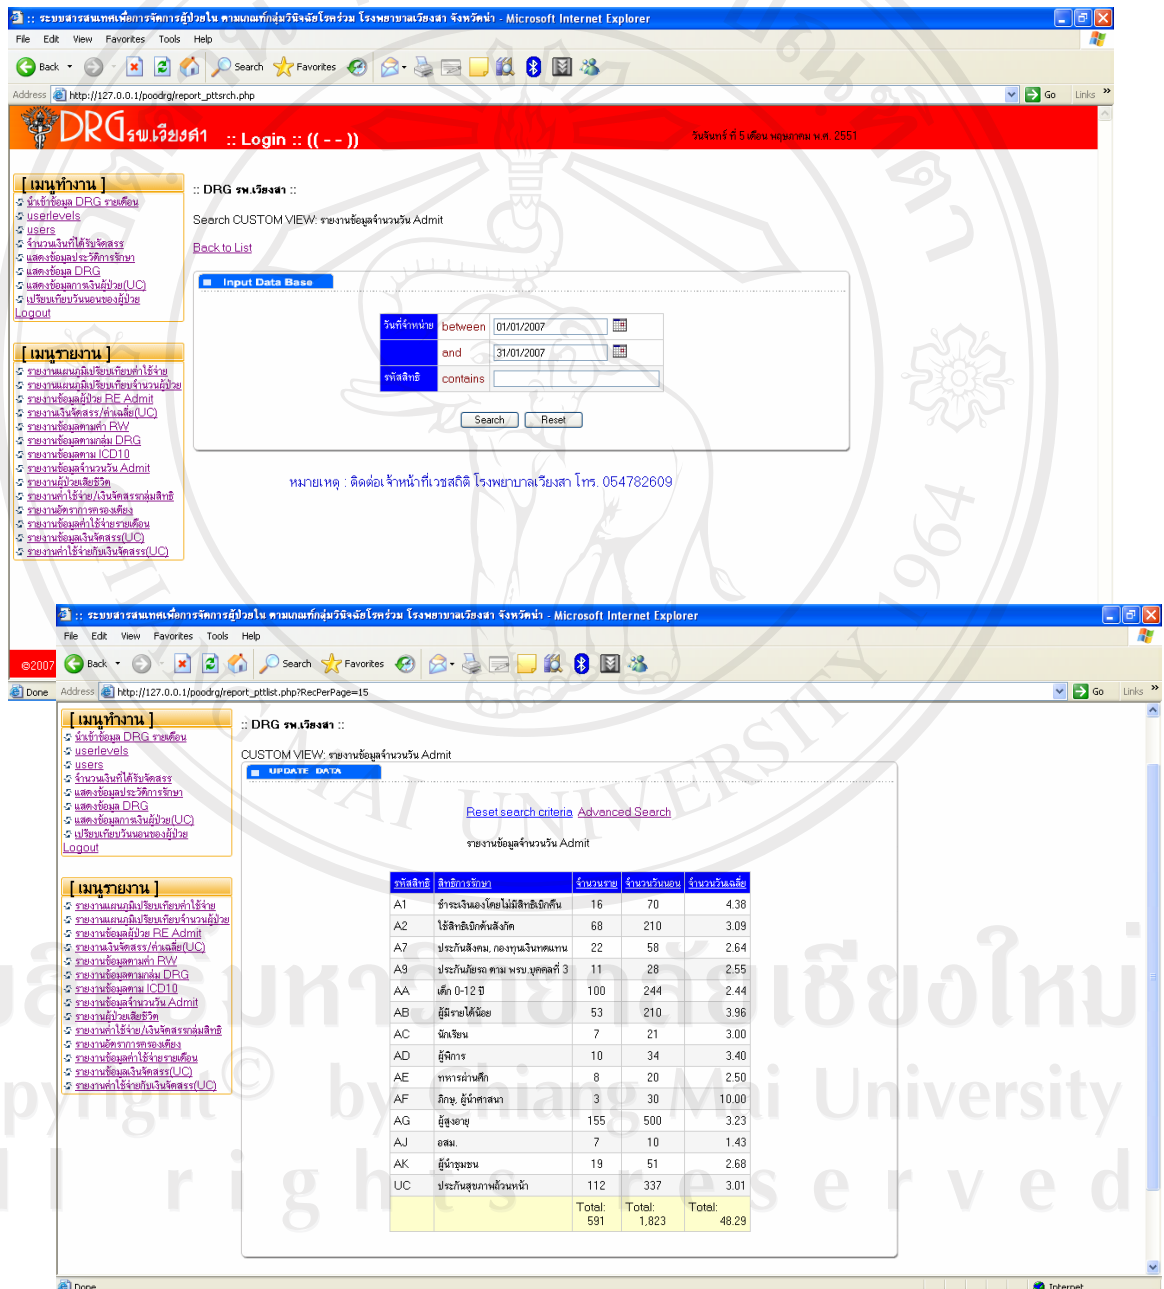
:: ระบบสารสนเทศเพื่อการจัดการผู้ป่วยใน ตามเกณฑ์กลุ่มวินิจฉัยโรคร่วม โรงพยาบาลเวียงสา จังหวัดน่าน - Microsoft Internet Explorer

File Edit View Favorites Tools Help

Back Search Favorites

Address http://127.0.0.1/poodrg/report_pttsrch.php Go Links

DRG รพ.เวียงสา :: Login :: (( - - ))

วันจันทร์ ที่ 5 เดือน พฤษภาคม พ.ศ. 2551

[ เมนูทำงาน ]
นำเข้าข้อมูล DRG รายเดือน
userlevels
users
จำนวนเงินที่ได้รับจัดสรร
แสดงข้อมูลประวัติการรักษา
แสดงข้อมูล DRG
แสดงข้อมูลการเงินผู้ป่วย(UC)
เปรียบเทียบวันนอนของผู้ป่วย
Logout

[ เมนูรายงาน ]
รายงานแผนภูมิเปรียบเทียบค่าใช้จ่าย
รายงานแผนภูมิเปรียบเทียบจำนวนผู้ป่วย
รายงานข้อมูลผู้ป่วย RE Admit
รายงานเงินจัดสรร/ค่าเฉลี่ย(UC)
รายงานข้อมูลตามค่า RW
รายงานข้อมูลตามกลุ่ม DRG
รายงานข้อมูลตาม ICD10
รายงานข้อมูลจำนวนวัน Admit
รายงานผู้ป่วยเสียชีวิต
รายงานค่าใช้จ่าย/เงินจัดสรรกลุ่มสิทธิ
รายงานอัตราการครองเตียง
รายงานข้อมูลค่าใช้จ่ายรายเดือน
รายงานข้อมูลเงินจัดสรร(UC)
รายงานค่าใช้จ่ายกับเงินจัดสรร(UC)

:: DRG รพ.เวียงสา ::

Search CUSTOM VIEW: รายงานข้อมูลจำนวนวัน Admit

Back to List

Input Data Base

| วันที่จำหน่าย | between | 01/01/2007 |
|---|---|---|
| | and | 31/01/2007 |
| รหัสสิทธิ | contains | |

Search Reset

หมายเหตุ : ติดต่อเจ้าหน้าที่เวชสถิติ โรงพยาบาลเวียงสา โทร. 054782609

:: ระบบสารสนเทศเพื่อการจัดการผู้ป่วยใน ตามเกณฑ์กลุ่มวินิจฉัยโรคร่วม โรงพยาบาลเวียงสา จังหวัดน่าน - Microsoft Internet Explorer

File Edit View Favorites Tools Help

©2007 Back Search Favorites

Done Address http://127.0.0.1/poodrg/report_pttlist.php?RecPerPage=15 Go Links

[ เมนูทำงาน ]
นำเข้าข้อมูล DRG รายเดือน
userlevels
users
จำนวนเงินที่ได้รับจัดสรร
แสดงข้อมูลประวัติการรักษา
แสดงข้อมูล DRG
แสดงข้อมูลการเงินผู้ป่วย(UC)
เปรียบเทียบวันนอนของผู้ป่วย
Logout

[ เมนูรายงาน ]
รายงานแผนภูมิเปรียบเทียบค่าใช้จ่าย
รายงานแผนภูมิเปรียบเทียบจำนวนผู้ป่วย
รายงานข้อมูลผู้ป่วย RE Admit
รายงานเงินจัดสรร/ค่าเฉลี่ย(UC)
รายงานข้อมูลตามค่า RW
รายงานข้อมูลตามกลุ่ม DRG
รายงานข้อมูลตาม ICD10
รายงานข้อมูลจำนวนวัน Admit
รายงานผู้ป่วยเสียชีวิต
รายงานค่าใช้จ่าย/เงินจัดสรรกลุ่มสิทธิ
รายงานอัตราการครองเตียง
รายงานข้อมูลค่าใช้จ่ายรายเดือน
รายงานข้อมูลเงินจัดสรร(UC)
รายงานค่าใช้จ่ายกับเงินจัดสรร(UC)

:: DRG รพ.เวียงสา ::

CUSTOM VIEW: รายงานข้อมูลจำนวนวัน Admit

UPDATE DATA

Reset search criteria Advanced Search

รายงานข้อมูลจำนวนวัน Admit

| รหัสสิทธิ | สิทธิการรักษา | จำนวนราย | จำนวนวันนอน | จำนวนวันเฉลี่ย |
|---|---|---|---|---|
| A1 | ชำระเงินเองโดยไม่มีสิทธิเบิกคืน | 16 | 70 | 4.38 |
| A2 | ใช้สิทธิเบิกต้นสังกัด | 68 | 210 | 3.09 |
| A7 | ประกันสังคม, กองทุนเงินทดแทน | 22 | 58 | 2.64 |
| A9 | ประกันภัยรถ ตาม พรบ.บุคคลที่ 3 | 11 | 28 | 2.55 |
| AA | เด็ก 0-12 ปี | 100 | 244 | 2.44 |
| AB | ผู้มีรายได้น้อย | 53 | 210 | 3.96 |
| AC | นักเรียน | 7 | 21 | 3.00 |
| AD | ผู้พิการ | 10 | 34 | 3.40 |
| AE | ทหารผ่านศึก | 8 | 20 | 2.50 |
| AF | ภิกษุ, ผู้นำศาสนา | 3 | 30 | 10.00 |
| AG | ผู้สูงอายุ | 155 | 500 | 3.23 |
| AJ | อสม. | 7 | 10 | 1.43 |
| AK | ผู้นำชุมชน | 19 | 51 | 2.68 |
| UC | ประกันสุขภาพถ้วนหน้า | 112 | 337 | 3.01 |
| | | Total: 591 | Total: 1,823 | Total: 48.29 |

Done Internet

ลิขสิทธิ์มหาวิทยาลัยเชียงใหม่
Copyright © by Chiang Mai University
All rights reserved